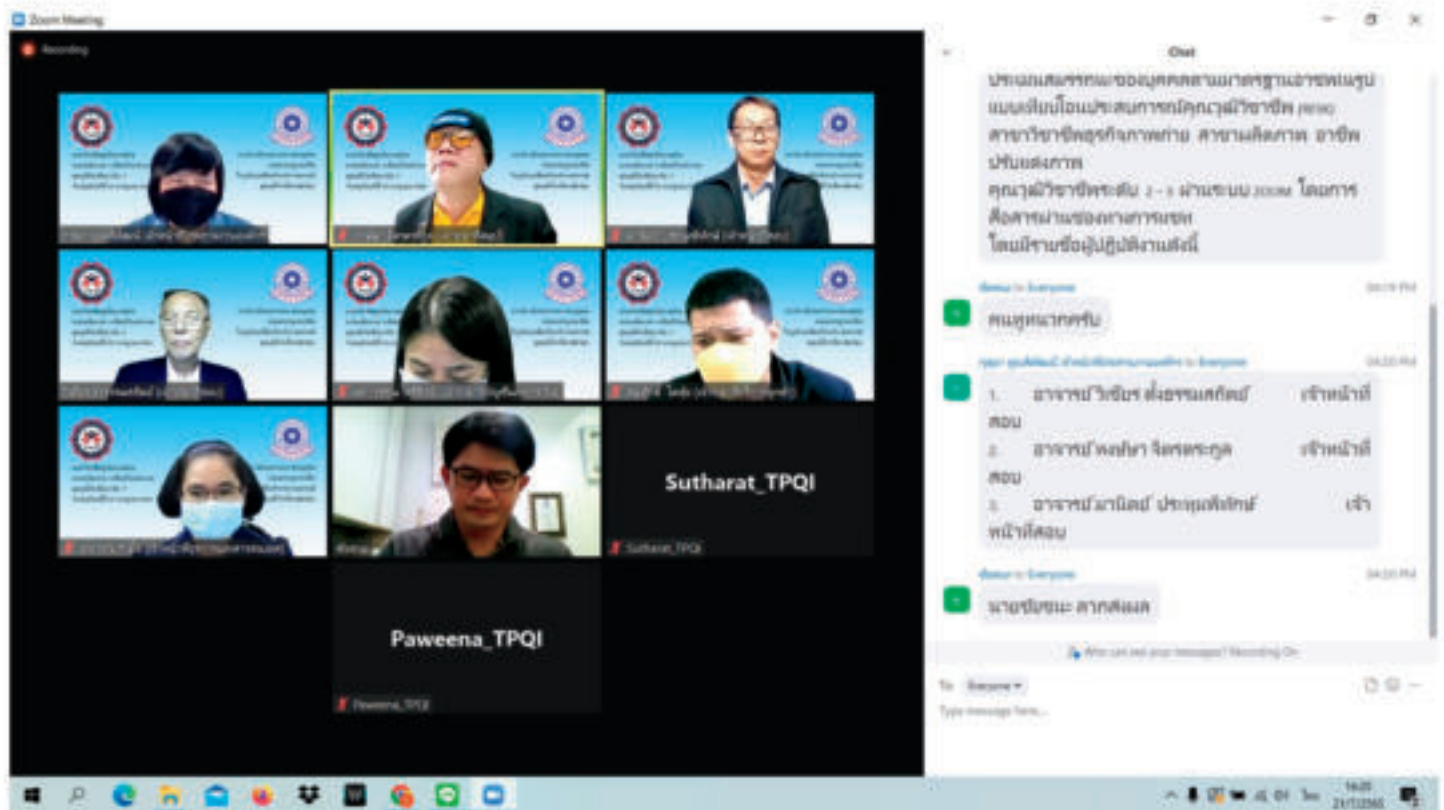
Zoom Meeting

Recording

Sutharat_TPQI

Sutharat_TPQI

Paweena_TPQI

Paweena_TPQI

Chat

ประเมินสมรรถนะของบุคคลตามมาตรฐานอาชีพแบบเทียบโอนประสบการณ์คุณวุฒิวิชาชีพ สาขาวิชาชีพธุรกิจภาพถ่าย สาขาผลิตภาพ อาชีพปรับแต่งภาพ คุณวุฒิวิชาชีพระดับ 2 - 3 ผ่านระบบ ZOOM โดยการสื่อสารผ่านช่องทางการแชท โดยมีรายชื่อผู้ปฏิบัติงานดังนี้

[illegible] to Everyone 04:19 PM

คนดูหน้ากครับ

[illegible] to Everyone 04:20 PM

1. อาจารย์วิชัยร ตั้งธรรมเศกิตย์ เจ้าหน้าที่สอบ
2. อาจารย์พงศิษา จิตรตระกูล เจ้าหน้าที่สอบ
3. อาจารย์มานิตย์ ประทุมศักดิ์ เจ้าหน้าที่สอบ

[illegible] to Everyone 04:20 PM

นายชัยชนะ ลาภสมผล

Who can see your messages? Recording On

To: Everyone

Type message here...

16:20
21/12/2565